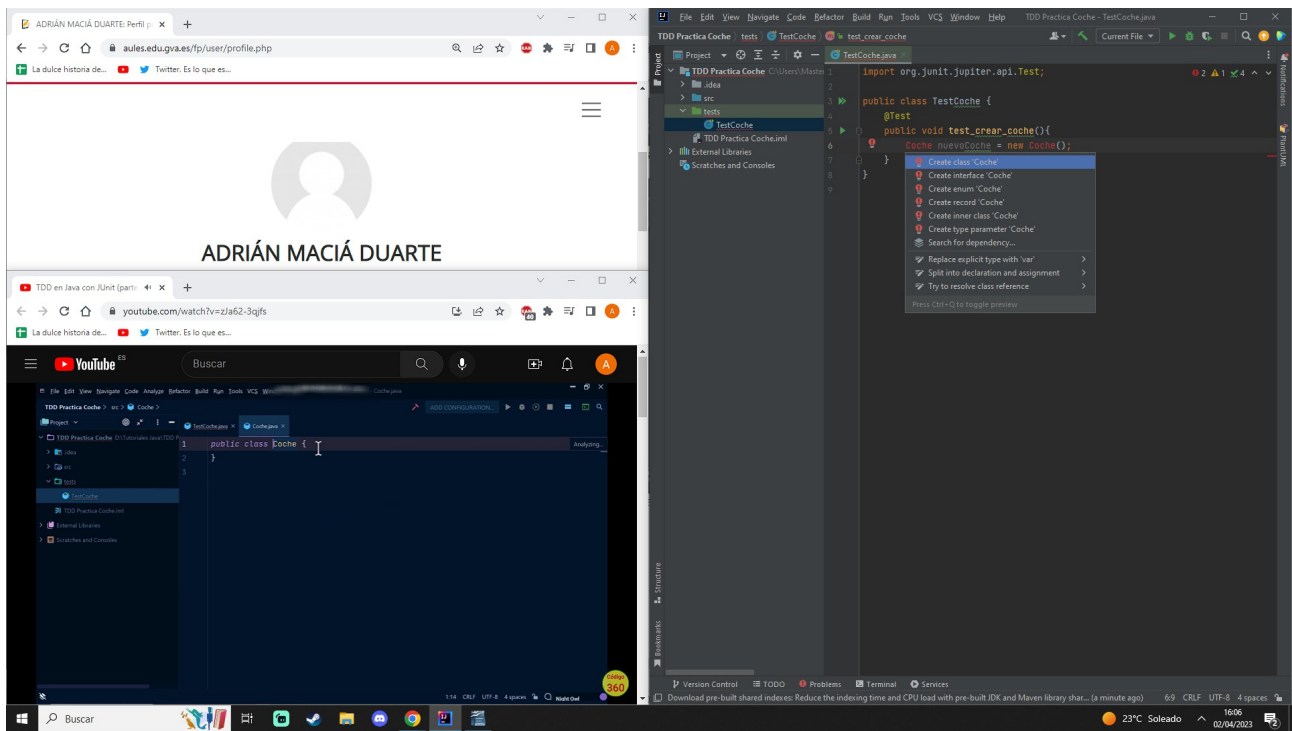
ADRIÁN MACIÁ DUARTE: Perfil ×
aules.edu.gva.es/fp/user/profile.php
La dulce historia de... Twitter. Es lo que es...

ADRIÁN MACIÁ DUARTE

TDD en Java con JUnit (parte ×
youtube.com/watch?v=zJa62-3qjfs
La dulce historia de... Twitter. Es lo que es...
YouTube ES
Buscar

File Edit View Navigate Code Analyze Refactor Build Run Tools VCS Window Coche.java
TDD Practica Coche > src > Coche >
ADD CONFIGURATION...
Project
TestCoche.java × Coche.java ×
TDD Practica Coche D:\Tutoriales Java\TDD P
.idea
src
tests
TestCoche
TDD Practica Coche.iml
External Libraries
Scratches and Consoles
1 public class Coche {
2 }
3
Analyzing...
1:14 CRLF UTF-8 4 spaces Night Owl
Código 360

File Edit View Navigate Code Refactor Build Run Tools VCS Window Help TDD Practica Coche - TestCoche.java
TDD Practica Coche > tests > TestCoche > test_crear_coche
Current File
Project
TestCoche.java ×
TDD Practica Coche C:\Users\Maste
.idea
src
tests
TestCoche
TDD Practica Coche.iml
External Libraries
Scratches and Consoles
1 import org.junit.jupiter.api.Test;
2
3 public class TestCoche {
4 @Test
5 public void test_crear_coche(){
6 Coche nuevoCoche = new Coche();
7 }
8 }
2 1 4
Create class 'Coche'
Create interface 'Coche'
Create enum 'Coche'
Create record 'Coche'
Create inner class 'Coche'
Create type parameter 'Coche'
Search for dependency...
Replace explicit type with 'var'
Split into declaration and assignment
Try to resolve class reference
Press Ctrl+Q to toggle preview
Notifications
PlantUML
Structure
Bookmarks
Version Control TODO Problems Terminal Services
Download pre-built shared indexes: Reduce the indexing time and CPU load with pre-built JDK and Maven library shar... (a minute ago) 6:9 CRLF UTF-8 4 spaces

Buscar
23°C Soleado 16:06 02/04/2023